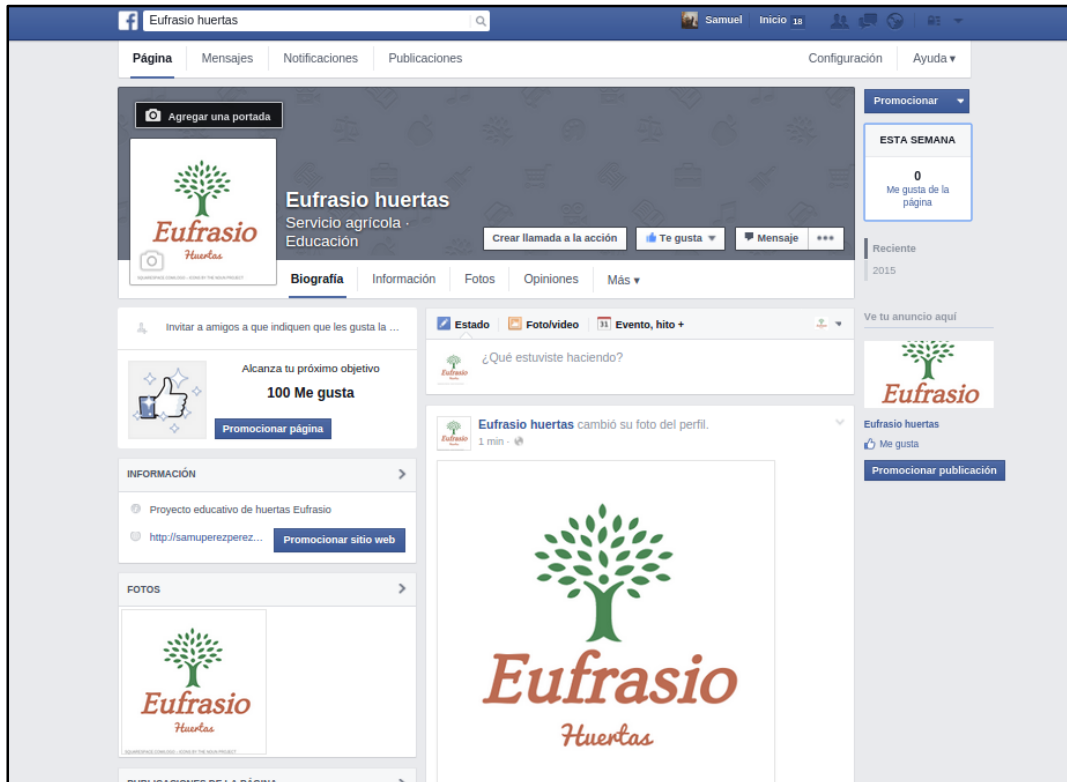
Eufrasio huertas

Samuel Inicio 18

Página Mensajes Notificaciones Publicaciones Configuración Ayuda ▾

Agregar una portada

Eufrasio
Huertas

Eufrasio huertas
Servicio agrícola · Educación

Crear llamada a la acción Te gusta ▾ Mensaje •••

Biografía Información Fotos Opiniones Más ▾

Promocionar ▾

ESTA SEMANA

0
Me gusta de la página

Reciente
2015

Invitar a amigos a que indiquen que les gusta la ...

Alcanza tu próximo objetivo

100 Me gusta

Promocionar página

INFORMACIÓN

Proyecto educativo de huertas Eufrasio

http://samuperezperez...

Promocionar sitio web

FOTOS

Eufrasio
Huertas

Estado Foto/video Evento, hito +

¿Qué estuviste haciendo?

Eufrasio huertas cambió su foto del perfil.
1 min ·

Eufrasio
Huertas

Ve tu anuncio aquí

Eufrasio

Eufrasio huertas
Me gusta

Promocionar publicación

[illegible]